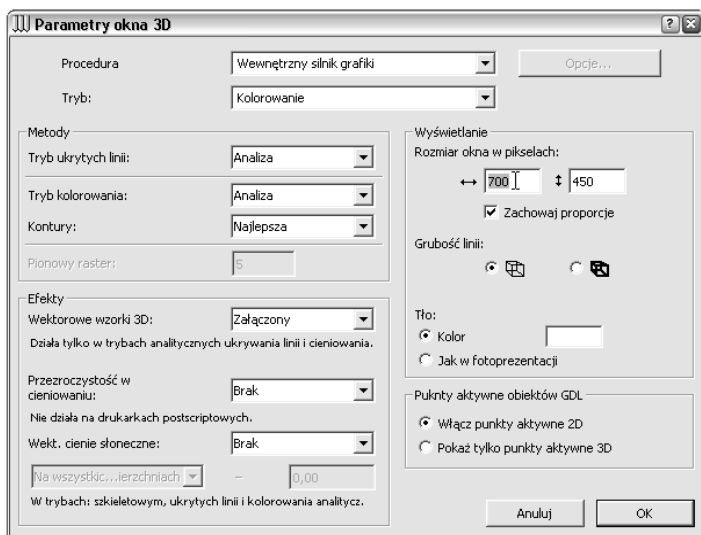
Parametry okna 3D

Procedura
Wewnętrzny silnik grafiki
Opcje...

Tryb:
Kolorowanie

Metody
Tryb ukrytych linii:
Analiza
Tryb kolorowania:
Analiza
Kontury:
Najlepsza
Pionowy raster:
5

Efekty
Wektorowe wzorki 3D:
Załączony
Działa tylko w trybach analitycznych ukrywania linii i cieniowania.
Przezroczystość w cieniowaniu:
Brak
Nie działa na drukarkach postscriptowych.
Wekt. cienie słoneczne:
Brak
Na wszystkic...ierzchniach
–
0,00
W trybach: szkieletowym, ukrytych linii i kolorowania analitycz.

Wyświetlanie
Rozmiar okna w pikselach:
↔ 700
↕ 450
Zachowaj proporcje
Grubość linii:

Tło:
Kolor
Jak w fotoprezentacji

Puknty aktywne obiektów GDL
Włącz punkty aktywne 2D
Pokaż tylko punkty aktywne 3D

Anuluj
OK